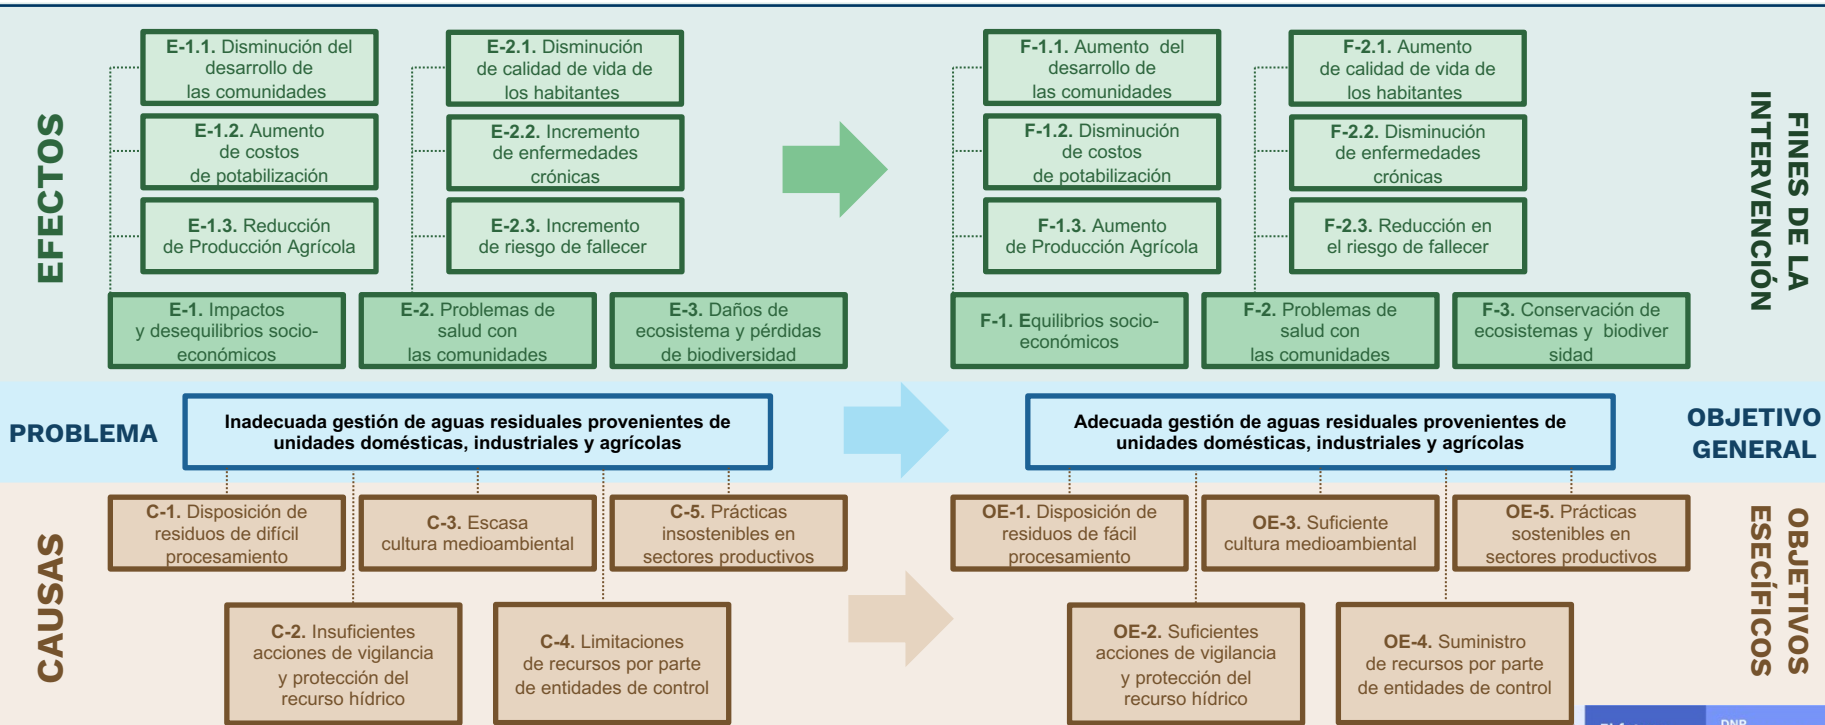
EFECTOS

E-1.1. Disminución del desarrollo de las comunidades

E-1.2. Aumento de costos de potabilización

E-1.3. Reducción de Producción Agrícola

E-2.1. Disminución de calidad de vida de los habitantes

E-2.2. Incremento de enfermedades crónicas

E-2.3. Incremento de riesgo de fallecer

E-1. Impactos y desequilibrios socio-económicos

E-2. Problemas de salud con las comunidades

E-3. Daños de ecosistema y pérdidas de biodiversidad

F-1.1. Aumento del desarrollo de las comunidades

F-1.2. Disminución de costos de potabilización

F-1.3. Aumento de Producción Agrícola

F-2.1. Aumento de calidad de vida de los habitantes

F-2.2. Disminución de enfermedades crónicas

F-2.3. Reducción en el riesgo de fallecer

F-1. Equilibrios socio-económicos

F-2. Problemas de salud con las comunidades

F-3. Conservación de ecosistemas y biodiver sidad

FINES DE LA INTERVENCIÓN

PROBLEMA

Inadecuada gestión de aguas residuales provenientes de unidades domésticas, industriales y agrícolas

Adecuada gestión de aguas residuales provenientes de unidades domésticas, industriales y agrícolas

OBJETIVO GENERAL

CAUSAS

C-1. Disposición de residuos de difícil procesamiento

C-3. Escasa cultura medioambiental

C-5. Prácticas insostenibles en sectores productivos

C-2. Insuficientes acciones de vigilancia y protección del recurso hídrico

C-4. Limitaciones de recursos por parte de entidades de control

OE-1. Disposición de residuos de fácil procesamiento

OE-3. Suficiente cultura medioambiental

OE-5. Prácticas sostenibles en sectores productivos

OE-2. Suficientes acciones de vigilancia y protección del recurso hídrico

OE-4. Suministro de recursos por parte de entidades de control

OBJETIVOS ESECÍFICOS